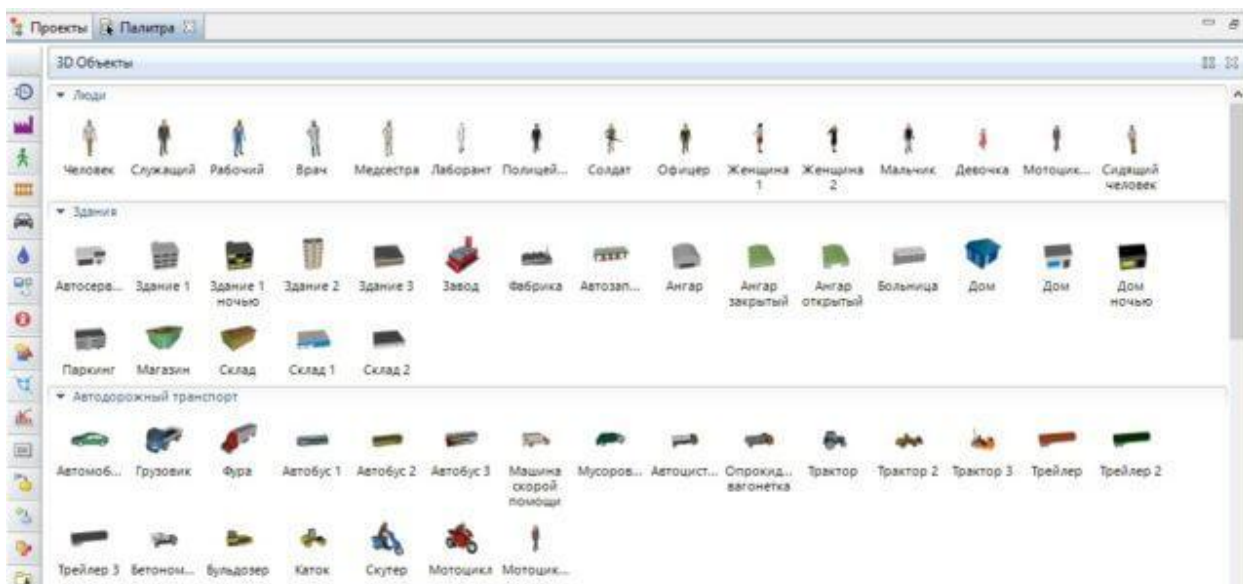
Проекты Палитра

3D Объекты

▾ Люди

Человек Служащий Рабочий Врач Медсестра Лаборант Полицей... Солдат Офицер Женщина 1 Женщина 2 Мальчик Девочка Мотоцик... Сидящий человек

▾ Здания

Автосерв... Здание 1 Здание 1 ночью Здание 2 Здание 3 Завод Фабрика Автозап... Ангар Ангар закрытый Ангар открытый Больница Дом Дом Дом ночью

Паркинг Магазин Склад Склад 1 Склад 2

▾ Автодорожный транспорт

Автомоб... Грузовик Фура Автобус 1 Автобус 2 Автобус 3 Машина скорой помощи Мусоров... Автоцист... Опрокид... вагонетка Трактор Трактор 2 Трактор 3 Трейлер Трейлер 2

Трейлер 3 Бетоном... Бульдозер Каток Скутер Мотоцикл Мотоцик...